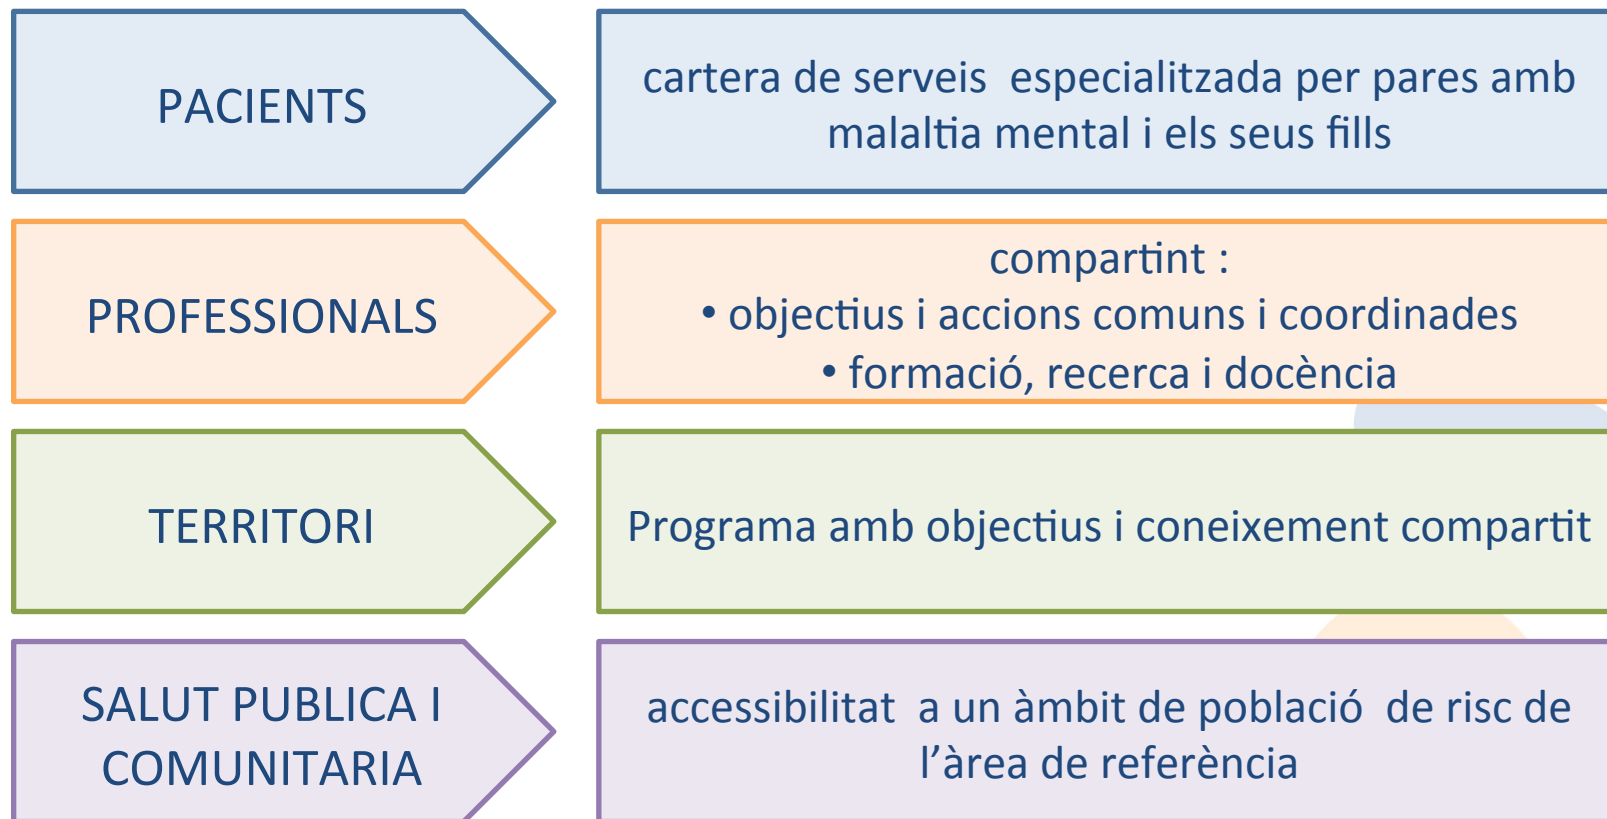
PACIENTS

cartera de serveis especialitzada per pares amb malaltia mental i els seus fills

PROFESSIONALS

compartint :
• objectius i accions comuns i coordinades
• formació, recerca i docència

TERRITORI

Programa amb objectius i coneixement compartit

SALUT PUBLICA I COMUNITARIA

accessibilitat a un àmbit de població de risc de l'àrea de referència